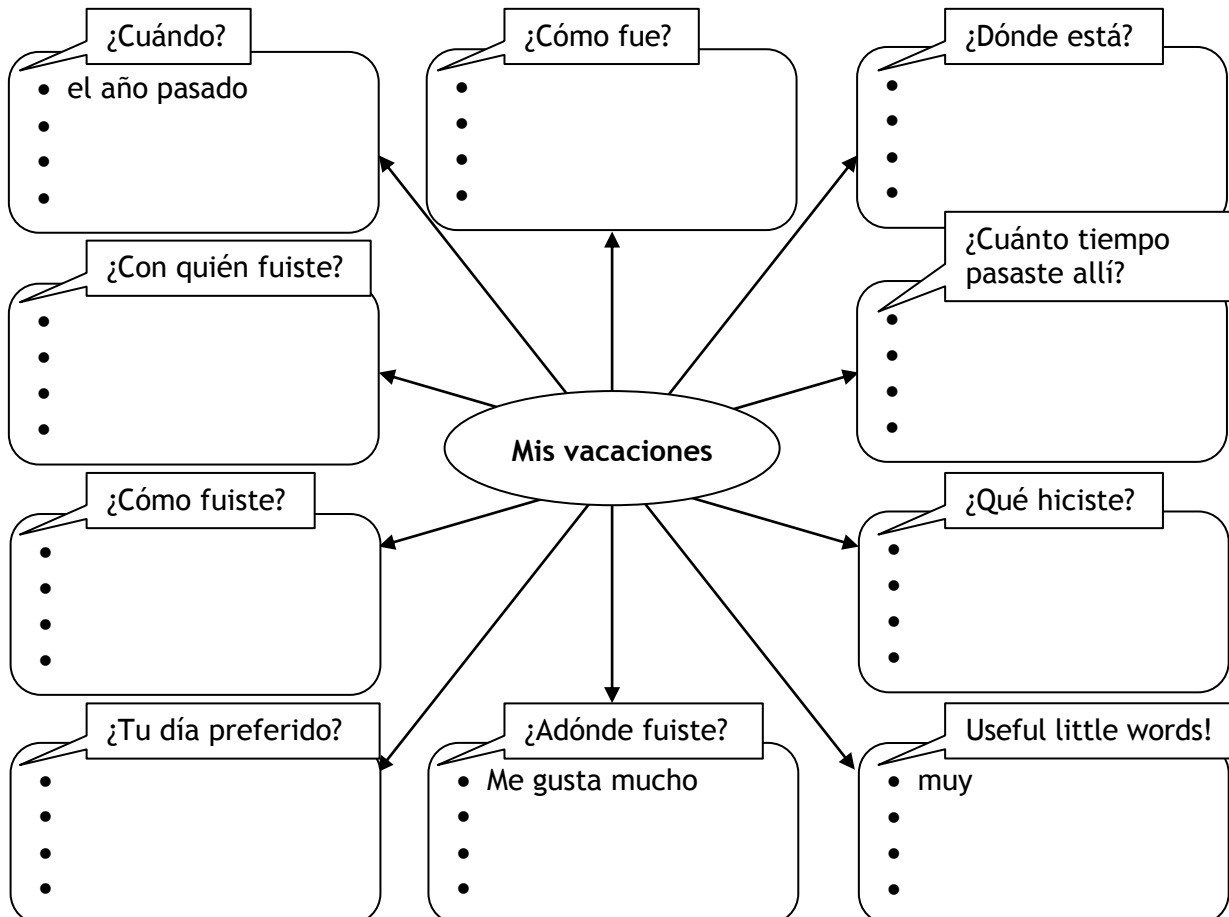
¿Cuándo?
- el año pasado
-
-
-

¿Cómo fue?
-
-
-
-

¿Dónde está?
-
-
-
-

¿Con quién fuiste?
-
-
-
-

Mis vacaciones

¿Cuánto tiempo pasaste allí?
-
-
-
-

¿Cómo fuiste?
-
-
-
-

¿Qué hiciste?
-
-
-
-

¿Tu día preferido?
-
-
-
-

¿Adónde fuiste?
- Me gusta mucho
-
-
-

Useful little words!
- muy
-
-
-